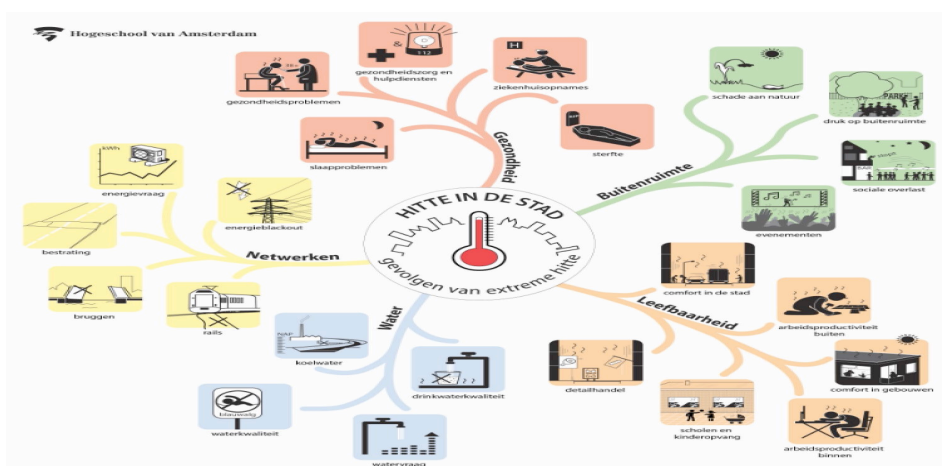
Hogeschool van Amsterdam

HITTE IN DE STAD

gevolgen van extreme hitte

Gezondheid

gezondheidsproblemen

gezondheidszorg en hulpdiensten

112

ziekenhuisopnames

H

slaapproblemen

sterfte

Buitenruimte

schade aan natuur

druk op buitenruimte

PARK

sociale overlast

evenementen

Leefbaarheid

comfort in de stad

arbeidsproductiviteit buiten

comfort in gebouwen

arbeidsproductiviteit binnen

scholen en kinderopvang

detailhandel

Water

koelwater

NAP

drinkwaterkwaliteit

waterkwaliteit

blauwalg

watervraag

Netwerken

energievraag

kWh

energieblackout

bestrating

bruggen

rails